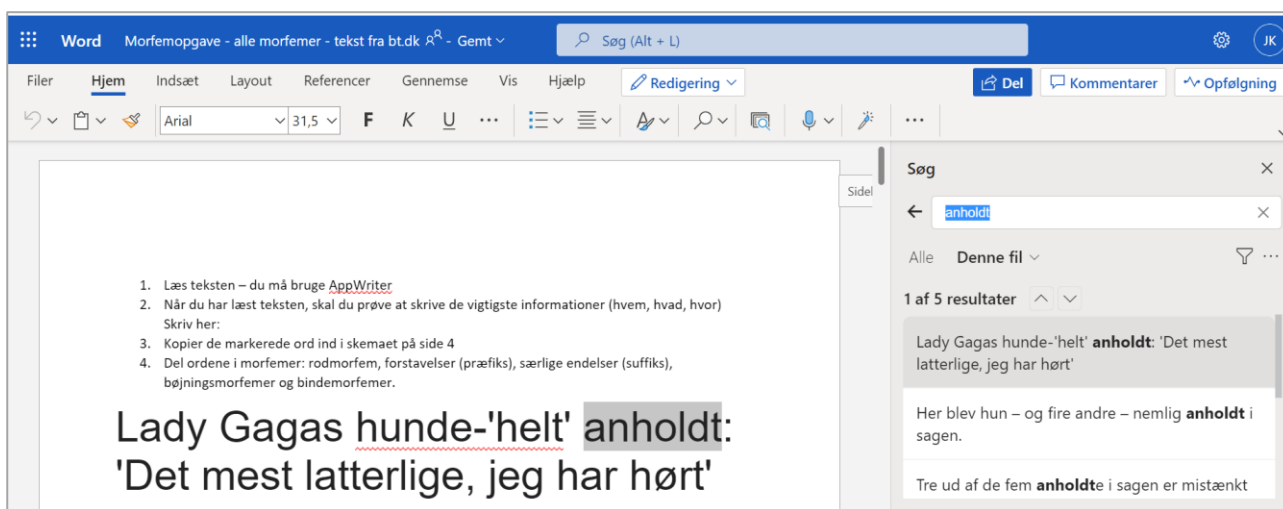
Word Morfemopgave - alle morfemer - tekst fra bt.dk - Gemt

Søg (Alt + L)

JK

Filer Hjem Indsæt Layout Referencer Gennemse Vis Hjælp Redigering

Del Kommentarer Opfølgning

Arial 31,5 F K U ...

Sidel

1. Læs teksten – du må bruge AppWriter
2. Når du har læst teksten, skal du prøve at skrive de vigtigste informationer (hvem, hvad, hvor) Skriv her:
3. Kopier de markerede ord ind i skemaet på side 4
4. Del ordene i morfemer: rodmorfem, forstavelser (præfiks), særlige endelser (suffiks), bøjningsmorfemer og bindemorfemer.

Lady Gagas hunde-'helt' anholdt: 'Det mest latterlige, jeg har hørt'

Søg

anholdt

Alle Denne fil

1 af 5 resultater

Lady Gagas hunde-'helt' **anholdt**: 'Det mest latterlige, jeg har hørt'

Her blev hun – og fire andre – nemlig **anholdt** i sagen.

Tre ud af de fem **anholdt**e i sagen er mistænkt